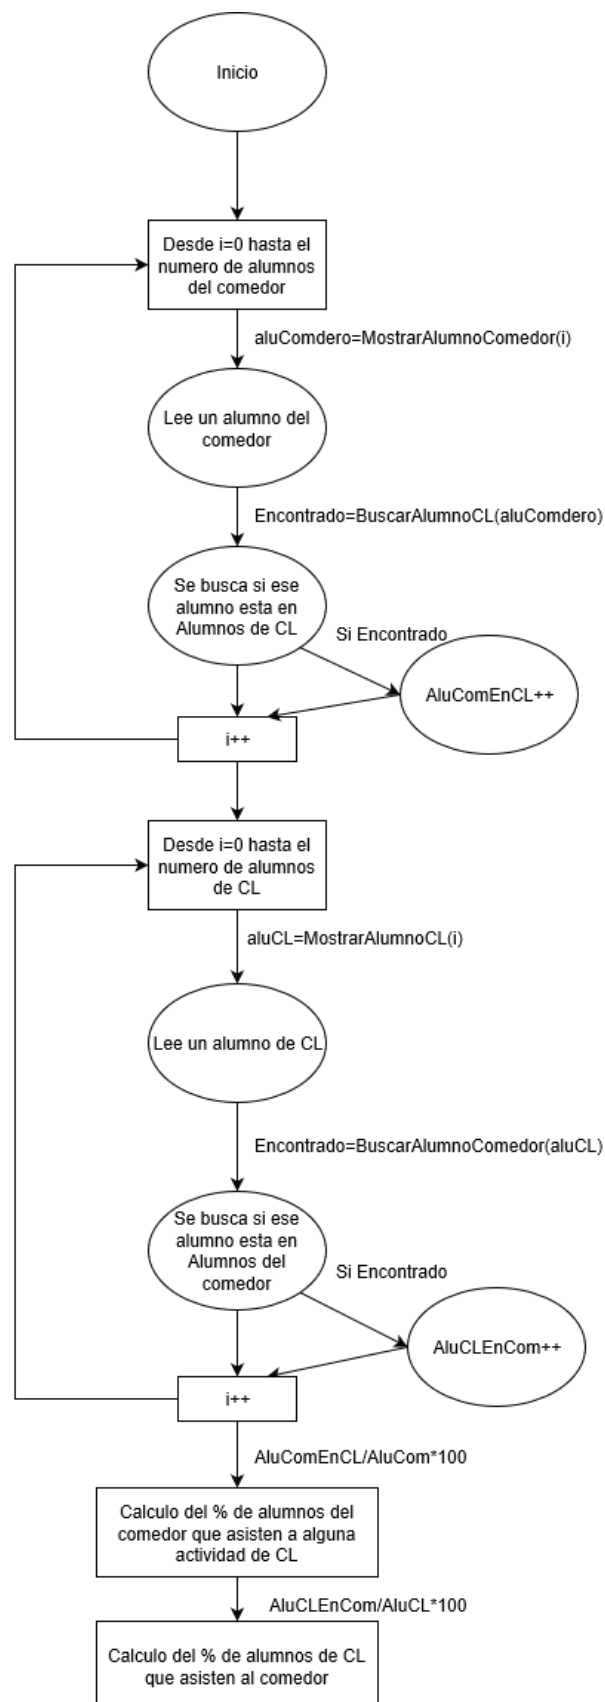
Inicio

Desde i=0 hasta el numero de alumnos del comedor

aluComdero=MostrarAlumnoComedor(i)

Lee un alumno del comedor

Encontrado=BuscarAlumnoCL(aluComdero)

Se busca si ese alumno esta en Alumnos de CL

Si Encontrado

AluComEnCL++

i++

Desde i=0 hasta el numero de alumnos de CL

aluCL=MostrarAlumnoCL(i)

Lee un alumno de CL

Encontrado=BuscarAlumnoComedor(aluCL)

Se busca si ese alumno esta en Alumnos del comedor

Si Encontrado

AluCLEnCom++

i++

AluComEnCL/AluCom*100

Calculo del % de alumnos del comedor que asisten a alguna actividad de CL

AluCLEnCom/AluCL*100

Calculo del % de alumnos de CL que asisten al comedor